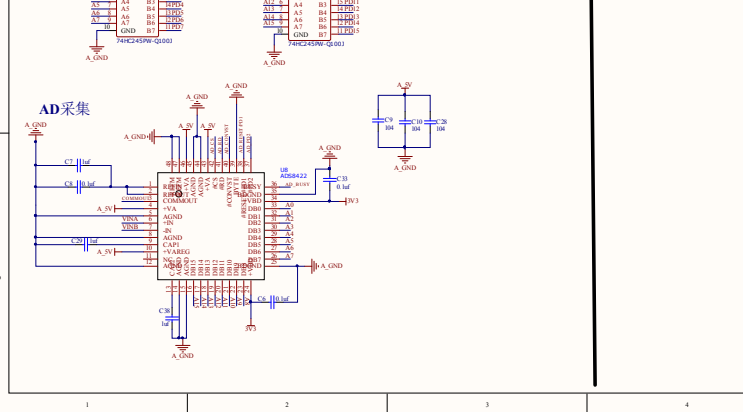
A5 7 A4 B4 14 PD4
A6 8 A5 B5 13 PD5
A7 9 A6 B6 12 PD6
10 A7 B7 11 PD7
GND
74HC245PW-Q100J

A12 4 A4 B3 15 PD11
A13 5 A4 B4 14 PD12
A14 6 A5 B5 13 PD13
A15 7 A6 B6 12 PD14
A7 B7 11 PD15
GND
74HC245PW-Q100J

A_GND
A_GND

AD采集

A_GND
A_5V
A_GND
A_GND
A_5V
A_5V

C9 104
C10 104
C26 104
A_GND

A_GND
C7 1uf
C4 0.1uf
A_5V
VINA
VINB
C29 1uf
A_5V

REFIN
REFOUT
COMMOUT
+VA
AGND
+IN
-IN
AGND
CAP1
+VAREG
NC
AGND

U8
ADS8422
A_GND
C33 0.1uf
AD_BUSY
BUSY
BYTE
+VBD
DB0
DB1
DB2
DB3
DB4
DB5
DB6
DB7
BDGND
3V3
A0
A1
A2
A3
A4
A5
A6
A7
A_GND

#CS
#RD
#CONVST
#RESET

DB15
DB14
DB13
DB12
DB11
DB10
DB9
DB8

C38 1uf
A_GND
C6 0.1uf
3V3

1
2
3
4